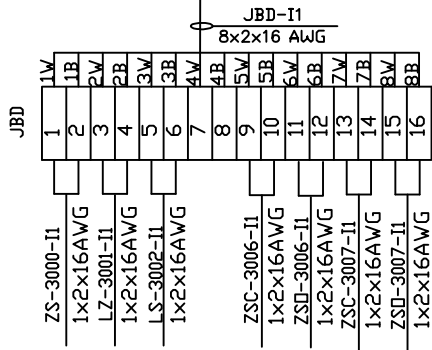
JBD-I1
8×2×16 AWG

JBD

1W 1B 2W 2B 3W 3B 4W 4B 5W 5B 6W 6B 7W 7B 8W 8B

1 2 3 4 5 6 7 8 9 10 11 12 13 14 15 16

ZS-3000-I1
1×2×16AWG
LZ-3001-I1
1×2×16AWG
LS-3002-I1
1×2×16AWG
ZSC-3006-I1
1×2×16AWG
ZSO-3006-I1
1×2×16AWG
ZSC-3007-I1
1×2×16AWG
ZSO-3007-I1
1×2×16AWG